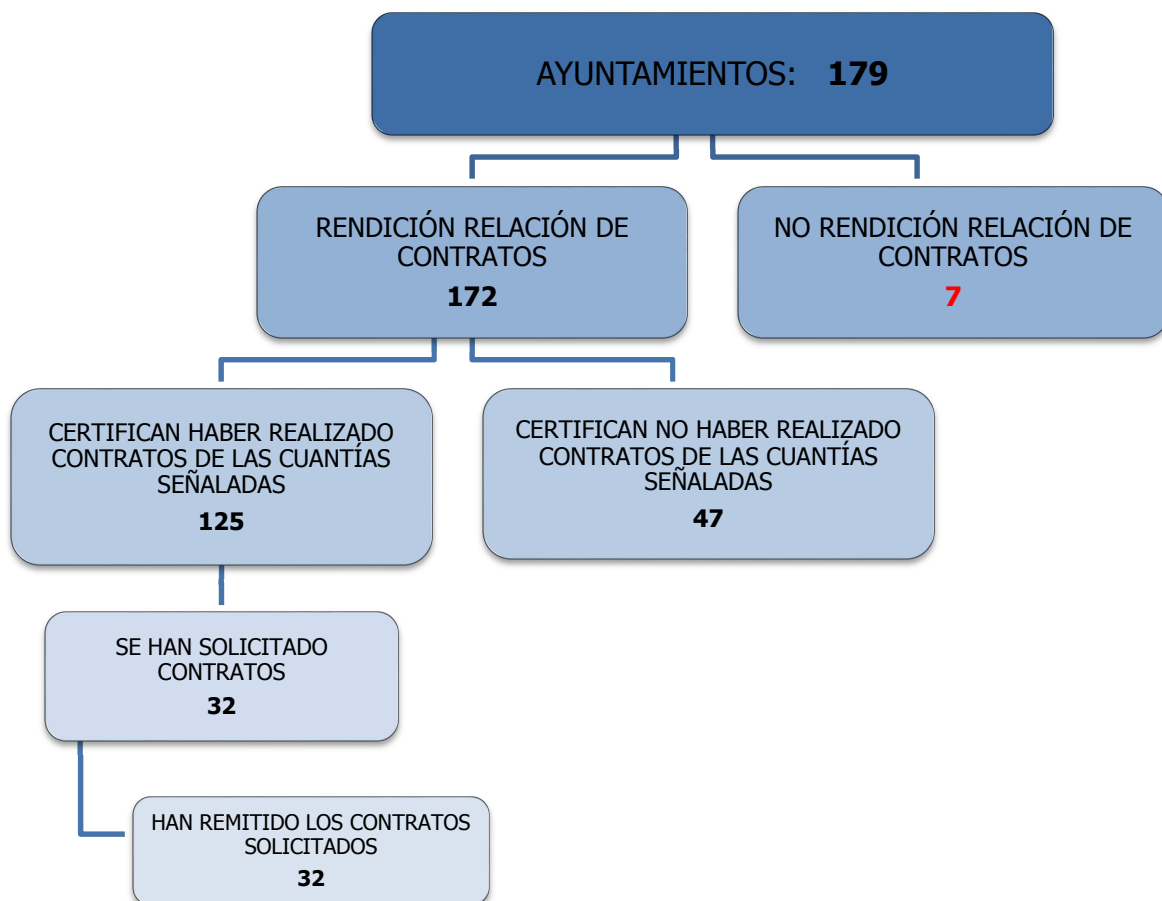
AYUNTAMIENTOS: **179**

RENDICIÓN RELACIÓN DE CONTRATOS
**172**

NO RENDICIÓN RELACIÓN DE CONTRATOS
**7**

CERTIFICAN HABER REALIZADO CONTRATOS DE LAS CUANTÍAS SEÑALADAS
**125**

CERTIFICAN NO HABER REALIZADO CONTRATOS DE LAS CUANTÍAS SEÑALADAS
**47**

SE HAN SOLICITADO CONTRATOS
**32**

HAN REMITIDO LOS CONTRATOS SOLICITADOS
**32**